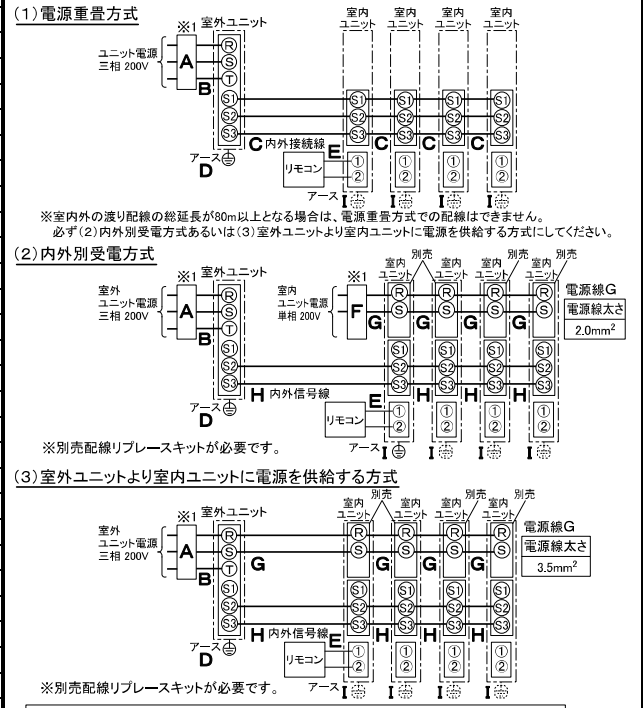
(1) 電源重畳方式

※1 室外ユニット

室内ユニット 室内ユニット 室内ユニット 室内ユニット

ユニット電源 三相 200V

A

B

Ⓡ Ⓢ Ⓣ

Ⓢ1 Ⓢ2 Ⓢ3

C 内外接続線

C C C

アース D

E

リモコン ① ②

アース I

※室内外の渡り配線の総延長が80m以上となる場合は、電源重畳方式での配線はできません。
必ず(2)内外別受電方式あるいは(3)室外ユニットより室内ユニットに電源を供給する方式にしてください。

(2) 内外別受電方式

※1 室外ユニット

室外ユニット電源 三相 200V

A

B

※1

室内ユニット電源 単相 200V

F

別売 別売 別売 別売

室内ユニット 室内ユニット 室内ユニット 室内ユニット

G G G G

電源線G

電源線太さ
2.0mm$^2$

Ⓡ Ⓢ Ⓣ

Ⓢ1 Ⓢ2 Ⓢ3

H 内外信号線

H H H

アース D

E

リモコン ① ②

※別売配線リプレースキットが必要です。

アース I I I I

(3) 室外ユニットより室内ユニットに電源を供給する方式

※1 室外ユニット

室外ユニット電源 三相 200V

A

B

G

別売 別売 別売 別売

室内ユニット 室内ユニット 室内ユニット 室内ユニット

G G G

電源線G

電源線太さ
3.5mm$^2$

Ⓡ Ⓢ Ⓣ

Ⓢ1 Ⓢ2 Ⓢ3

H 内外信号線

H H H

アース D

E

リモコン ① ②

※別売配線リプレースキットが必要です。

アース I I I I